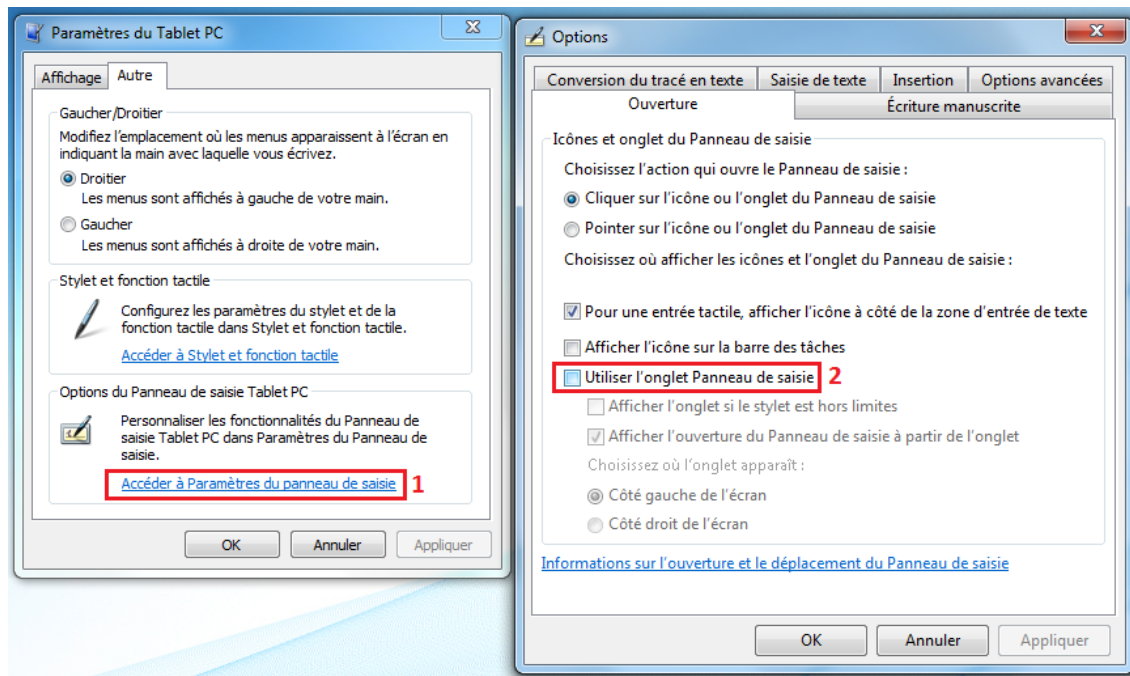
Paramètres du Tablet PC

Affichage Autre

Gaucher/Droitier

Modifiez l’emplacement où les menus apparaissent à l’écran en indiquant la main avec laquelle vous écrivez.

Droitier
Les menus sont affichés à gauche de votre main.

Gaucher
Les menus sont affichés à droite de votre main.

Stylet et fonction tactile

Configurez les paramètres du stylet et de la fonction tactile dans Stylet et fonction tactile.

Accéder à Stylet et fonction tactile

Options du Panneau de saisie Tablet PC

Personnaliser les fonctionnalités du Panneau de saisie Tablet PC dans Paramètres du Panneau de saisie.

Accéder à Paramètres du panneau de saisie 1

OK Annuler Appliquer

Options

Conversion du tracé en texte Saisie de texte Insertion Options avancées
Ouverture Écriture manuscrite

Icônes et onglet du Panneau de saisie

Choisissez l’action qui ouvre le Panneau de saisie :

Cliquer sur l’icône ou l’onglet du Panneau de saisie

Pointer sur l’icône ou l’onglet du Panneau de saisie

Choisissez où afficher les icônes et l’onglet du Panneau de saisie :

Pour une entrée tactile, afficher l’icône à côté de la zone d’entrée de texte

Afficher l’icône sur la barre des tâches

Utiliser l’onglet Panneau de saisie 2

Afficher l’onglet si le stylet est hors limites

Afficher l’ouverture du Panneau de saisie à partir de l’onglet

Choisissez où l’onglet apparaît :

Côté gauche de l’écran

Côté droit de l’écran

Informations sur l’ouverture et le déplacement du Panneau de saisie

OK Annuler Appliquer